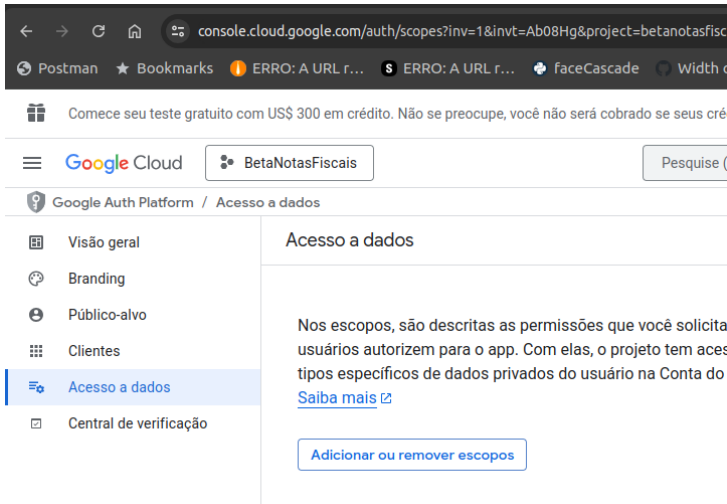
console.cloud.google.com/auth/scopes?inv=1&invt=Ab08Hg&project=betanotasfisc

Postman Bookmarks ERRO: A URL r... ERRO: A URL r... faceCascade Width c

Comece seu teste gratuito com US$ 300 em crédito. Não se preocupe, você não será cobrado se seus cré

Google Cloud BetaNotasFiscais Pesquise (

Google Auth Platform / Acesso a dados

Visão geral
Branding
Público-alvo
Clientes
Acesso a dados
Central de verificação

Acesso a dados

Nos escopos, são descritas as permissões que você solicita usuários autorizem para o app. Com elas, o projeto tem aces tipos específicos de dados privados do usuário na Conta do

Saiba mais

Adicionar ou remover escopos